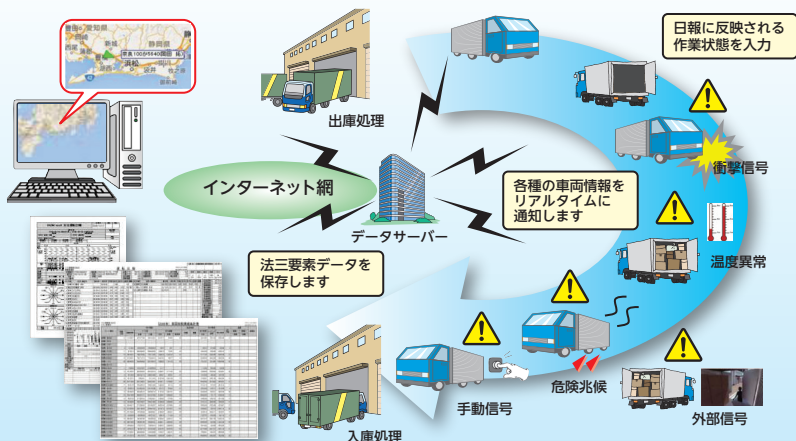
日報に反映される
作業状態を入力

出庫処理

インターネット網

各種の車両情報を
リアルタイムに
通知します

データサーバー

衝撃信号

温度異常

法三要素データを
保存します

危険兆候

手動信号

外部信号

入庫処理